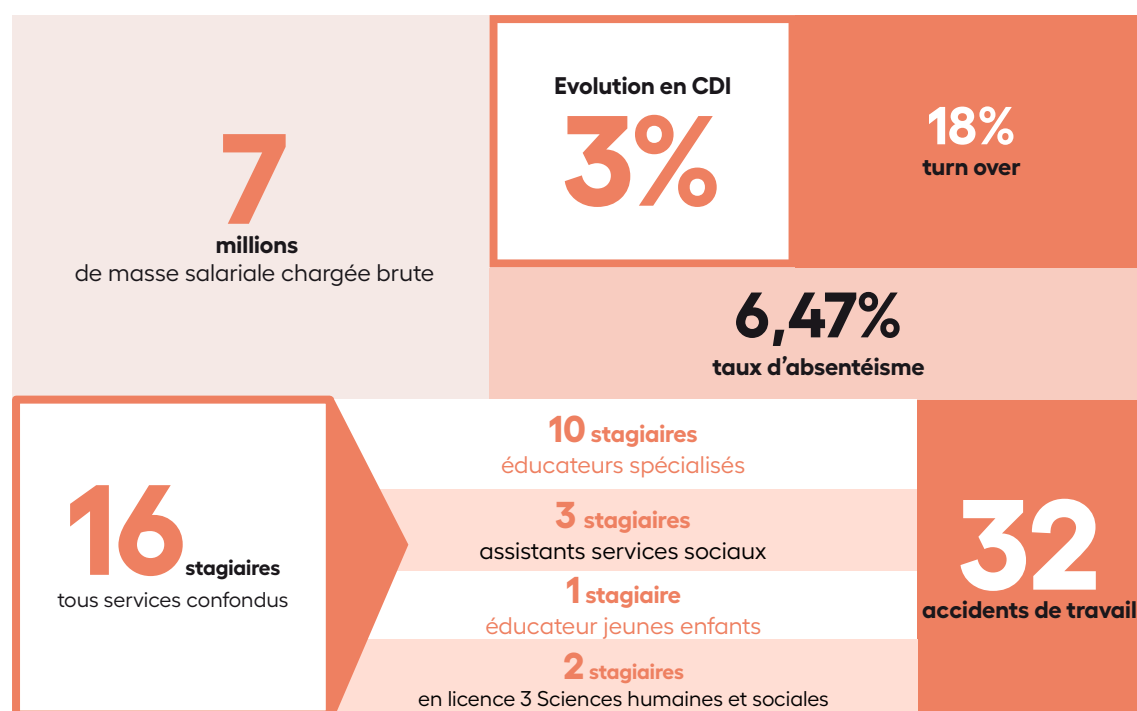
7
millions
de masse salariale chargée brute

Evolution en CDI
3%

18%
turn over

6,47%
taux d’absentéisme

16 stagiaires
tous services confondus

10 stagiaires
éducateurs spécialisés

3 stagiaires
assistants services sociaux

1 stagiaire
éducateur jeunes enfants

2 stagiaires
en licence 3 Sciences humaines et sociales

32
accidents de travail